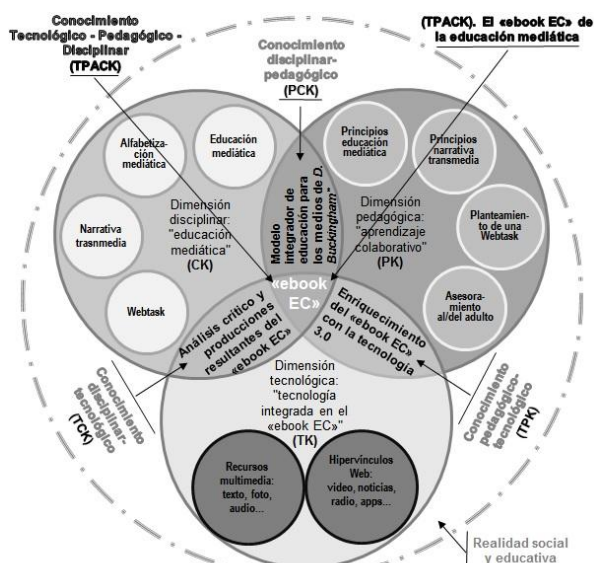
Conocimiento Tecnológico - Pedagógico - Disciplinar (TPACK)

(TPACK). El «ebook EC» de la educación mediática

Conocimiento disciplinar-pedagógico (PCK)

Alfabetización mediática

Educación mediática

Narrativa trasnmedia

Webtask

Dimensión disciplinar: "educación mediática" (CK)

Modelo integrador de educación para los medios de D. Buckingham

Principios educación mediática

Principios narrativa transmedia

Planteamiento de una Webtask

Asesoramiento al/del adulto

Dimensión pedagógica: "aprendizaje colaborativo" (PK)

«ebook EC»

Análisis crítico y producciones resultantes del «ebook EC»

Enriquecimiento del «ebook EC» con la tecnología 3.0

Conocimiento disciplinar-tecnológico (TCK)

Conocimiento pedagógico-tecnológico (TPK)

Dimensión tecnológica: "tecnología integrada en el «ebook EC»" (TK)

Recursos multimedia: texto, foto, audio...

Hipervínculos Web: vídeo, noticias, radio, apps...

Realidad social y educativa